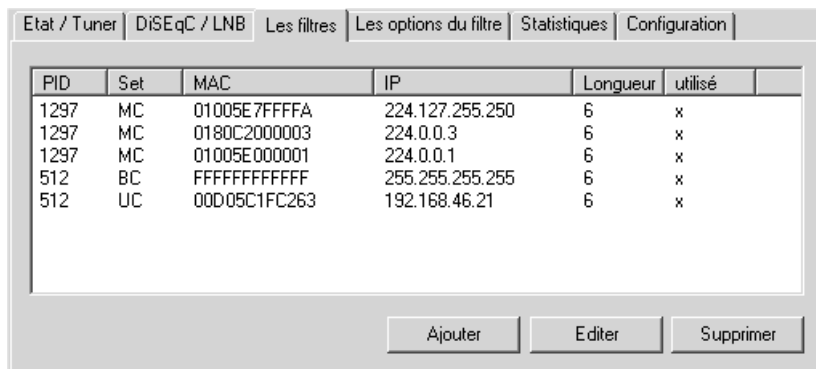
Etat / Tuner | DiSEqC / LNB | Les filtres | Les options du filtre | Statistiques | Configuration

| PID | Set | MAC | IP | Longueur | utilisé |
|---|---|---|---|---|---|
| 1297 | MC | 01005E7FFFFA | 224.127.255.250 | 6 | x |
| 1297 | MC | 0180C2000003 | 224.0.0.3 | 6 | x |
| 1297 | MC | 01005E000001 | 224.0.0.1 | 6 | x |
| 512 | BC | FFFFFFFFFFFF | 255.255.255.255 | 6 | x |
| 512 | UC | 00D05C1FC263 | 192.168.46.21 | 6 | x |

Ajouter | Editer | Supprimer